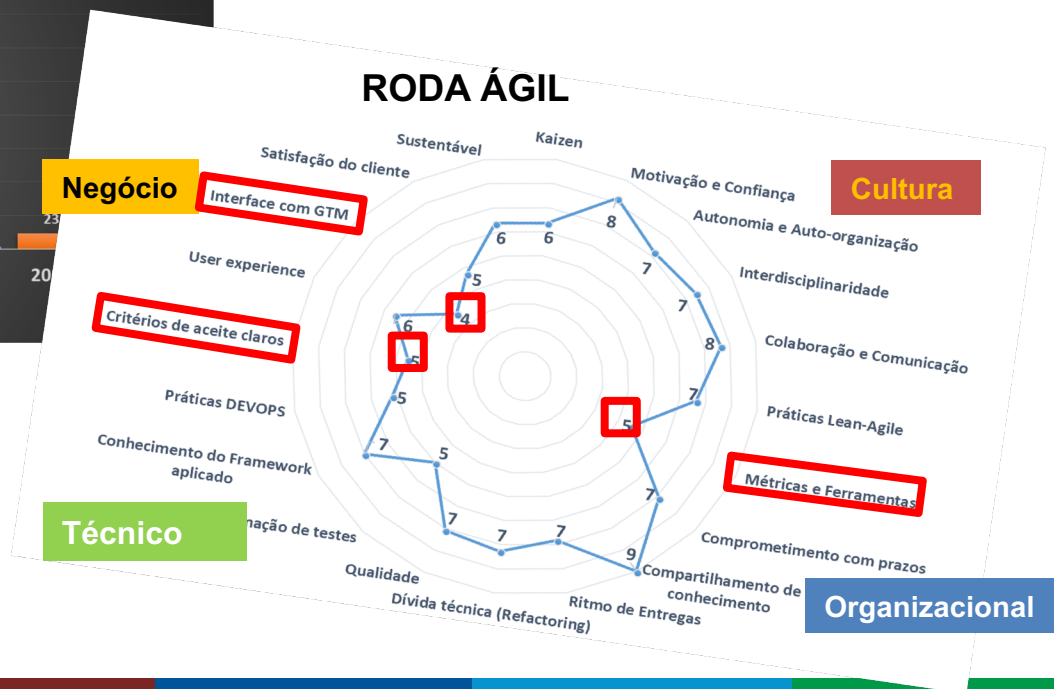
RODA ÁGIL

Negócio

Cultura

Técnico

Organizacional

Sustentável
Kaizen
Satisfação do cliente
Motivação e Confiança
Interface com GTM
Autonomia e Auto-organização
User experience
Interdisciplinaridade
Critérios de aceite claros
Colaboração e Comunicação
Práticas DEVOPS
Práticas Lean-Agile
Conhecimento do Framework aplicado
Métricas e Ferramentas
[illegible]nação de testes
Comprometimento com prazos
Qualidade
Compartilhamento de conhecimento
Dívida técnica (Refactoring)
Ritmo de Entregas

6
6
8
7
7
8
7
5
7
9
7
7
7
5
7
5
5
6
5
4

23
20